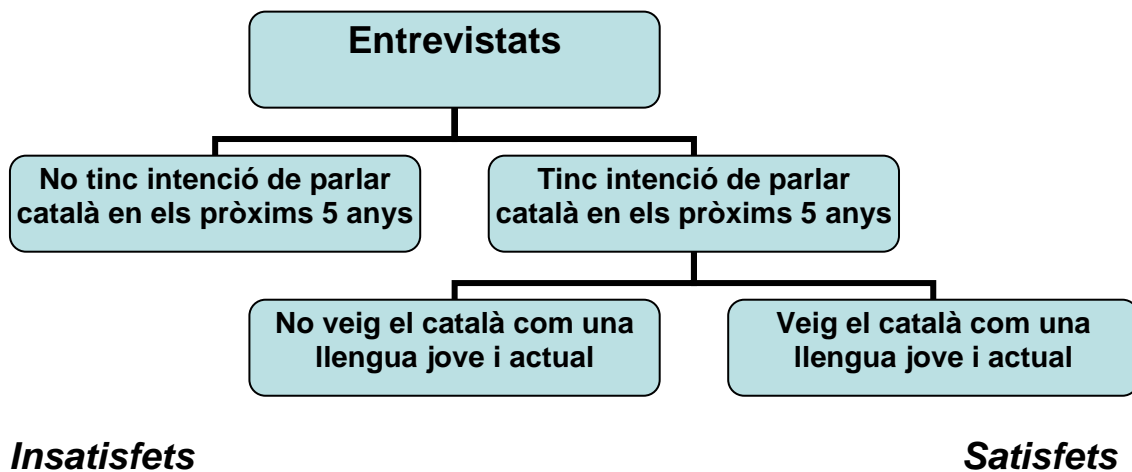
Entrevistats

No tinc intenció de parlar català en els pròxims 5 anys

Tinc intenció de parlar català en els pròxims 5 anys

No veig el català com una llengua jove i actual

Veig el català com una llengua jove i actual

Insatisfets

Satisfets